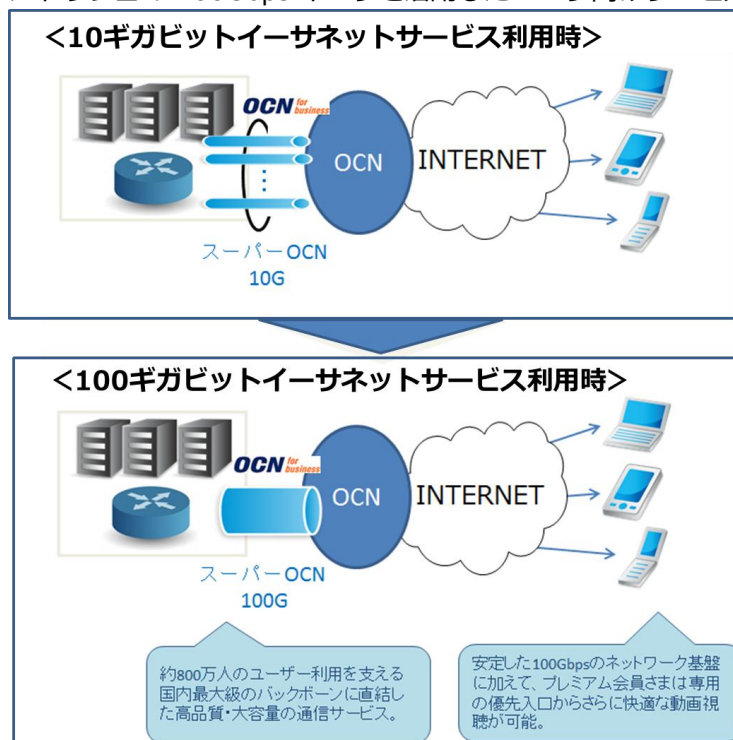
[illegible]

<10ギガビットイーサネットサービス利用時>

OCN for business

OCN

INTERNET

スーパーOCN
10G

<100ギガビットイーサネットサービス利用時>

OCN for business

OCN

INTERNET

スーパーOCN
100G

約800万人のユーザー利用を支える国内最大級のバックボーンに直結した高品質・大容量の通信サービス。

安定した100Gbpsのネットワーク基盤に加えて、プレミアム会員さまは専用の優先入口からさらに快適な動画視聴が可能。